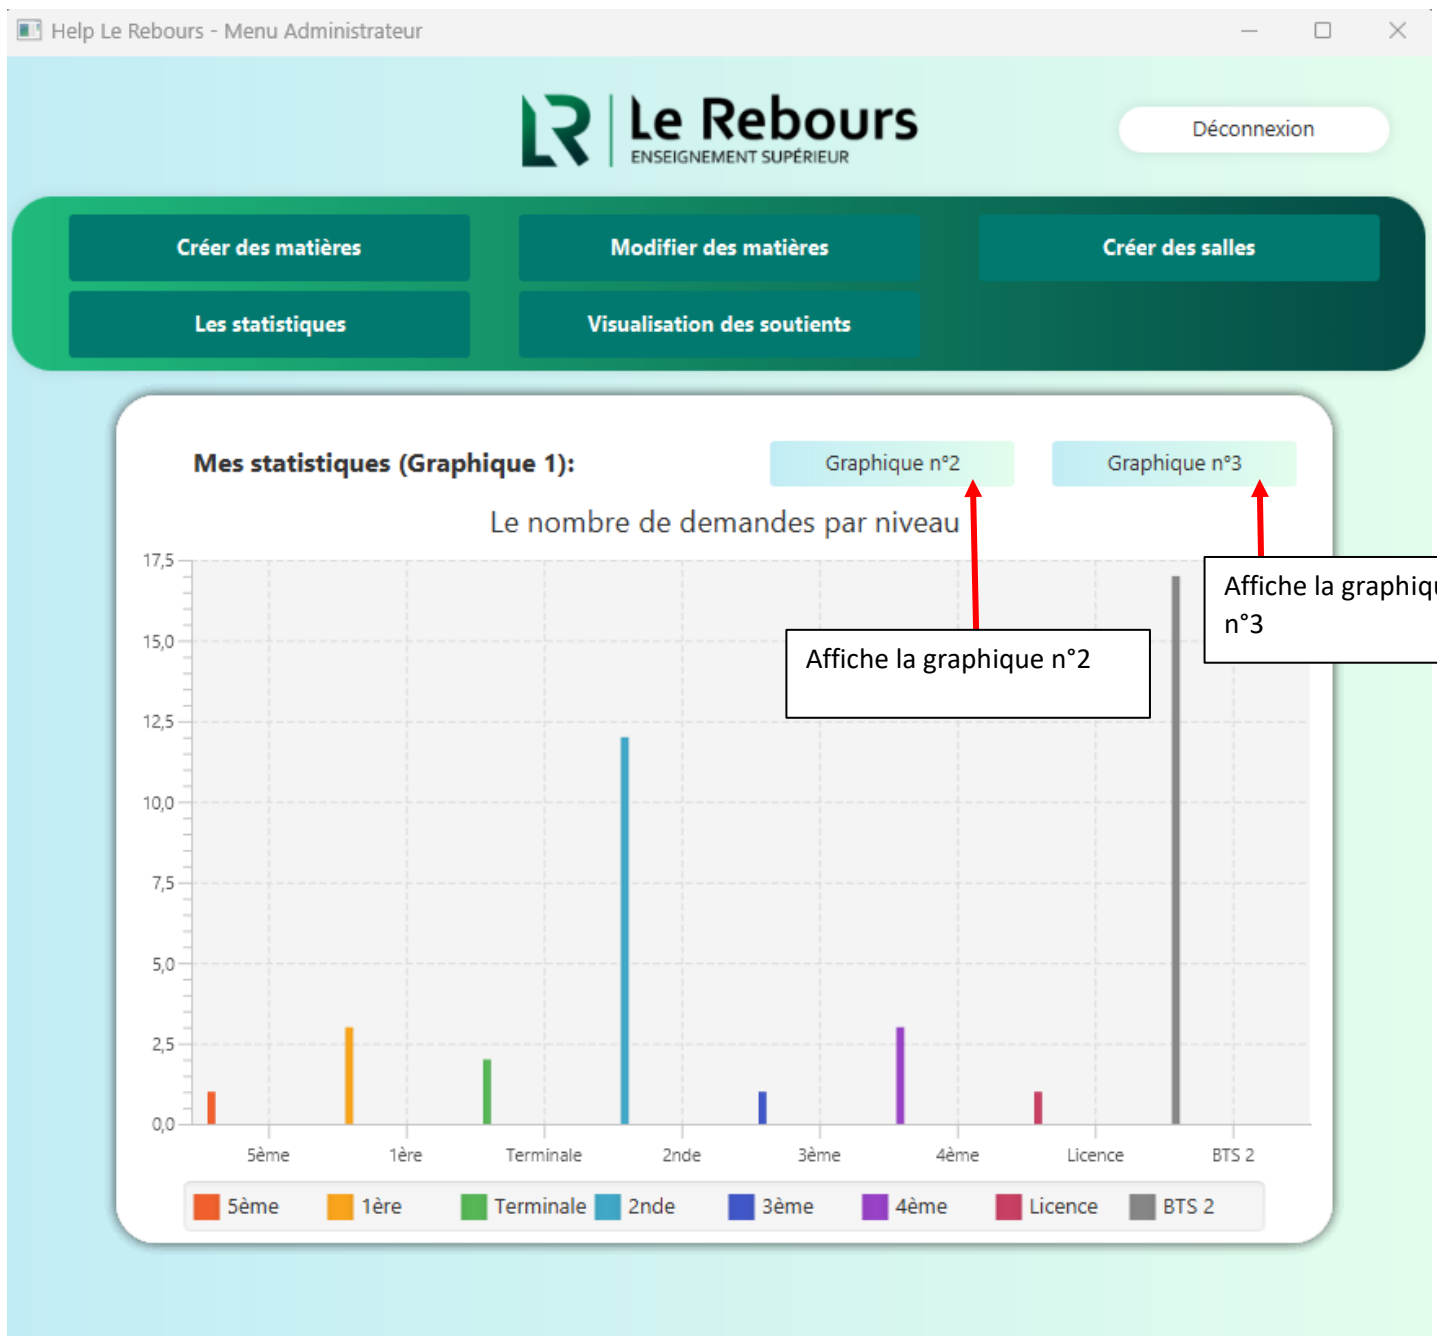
Help Le Rebours - Menu Administrateur

Le Rebours
ENSEIGNEMENT SUPÉRIEUR

Déconnexion

Créer des matières

Modifier des matières

Créer des salles

Les statistiques

Visualisation des soutients

Mes statistiques (Graphique 1):

Graphique n°2

Graphique n°3

Affiche la graphique n°2

Affiche la graphiq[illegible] n°3

Le nombre de demandes par niveau

17,5
15,0
12,5
10,0
7,5
5,0
2,5
0,0

5ème 1ère Terminale 2nde 3ème 4ème Licence BTS 2

5ème 1ère Terminale 2nde 3ème 4ème Licence BTS 2